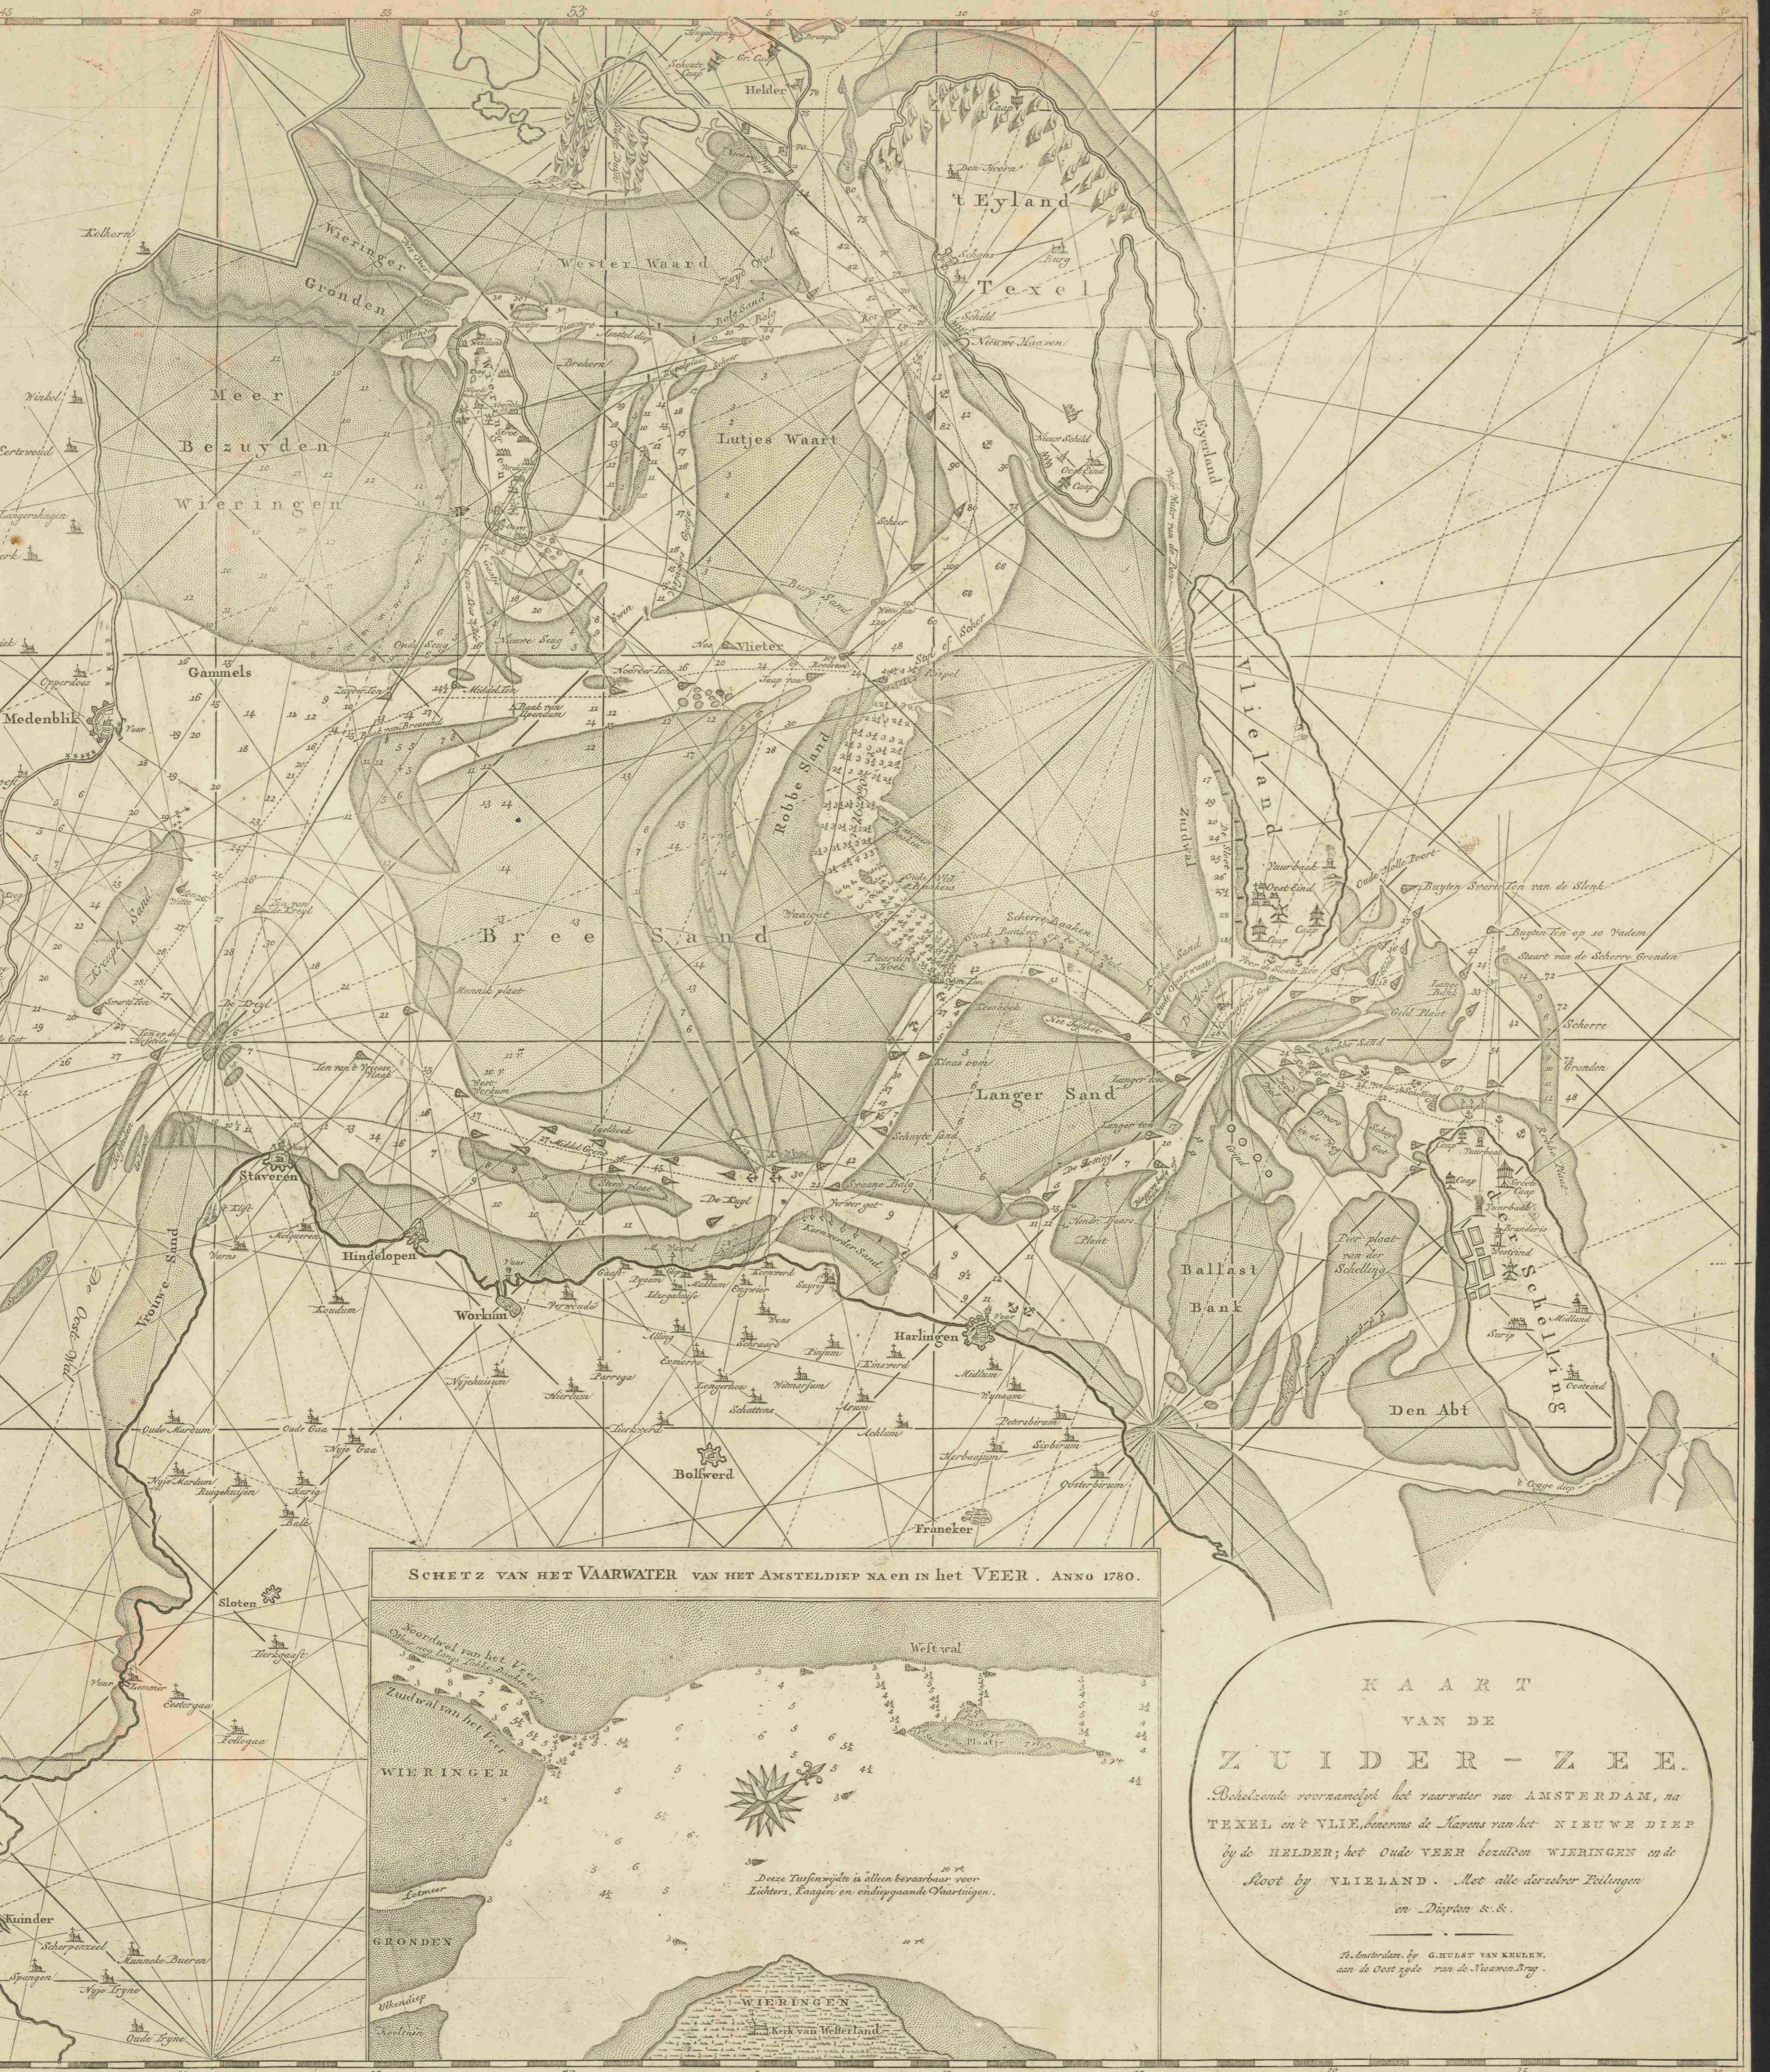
Helder

't Eyland

Texel

Wieringer

Gronden

Wester Waard

Meer

Bezuyden

Wieringen

Lutjes Waart

Eyerland

Vlieland

Medenblik

Gammels

Vlieter

Bobbe Sand

Bree Sand

Langer Sand

Staveren

Hindelopen

Workum

Harlingen

Bolsward

Franeker

Ballast Bank

Den Abt

ter Schelling

Vrouwe Sand

Sloten

Kuinder

Schetz van het Vaarwater van het Amsteldiep na en in het Veer. Anno 1780.

Wester

Wieringer

Gronden

Wieringen

Kerk van Westerland

Deeze Diepten zijn alleen bevaarbaar voor Lichters, Kaagen en andere Vaartuigen.

Kaart van de Zuider-Zee. Behelzende voornamelyk het vaarwater van Amsterdam, na Texel en 't Vlie, benevens de Havens van het Nieuwe Diep by de Helder; het Oude Veer bezuiden Wieringen en de Sloot by Vlieland. Met alle derzelver Peilingen en Diepten &c.

t'Amsterdam, by G. Hulst van Keulen, aan de Oost zyde van de Nieuwen Brug.